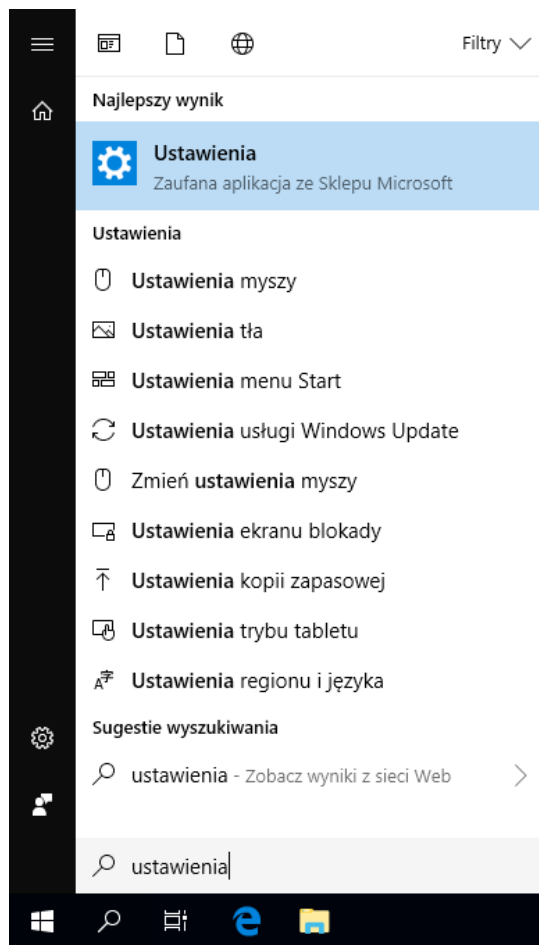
Filtry

Najlepszy wynik

Ustawienia
Zaufana aplikacja ze Sklepu Microsoft

Ustawienia

Ustawienia myszy

Ustawienia tła

Ustawienia menu Start

Ustawienia usługi Windows Update

Zmień ustawienia myszy

Ustawienia ekranu blokady

Ustawienia kopii zapasowej

Ustawienia trybu tabletu

Ustawienia regionu i języka

Sugestie wyszukiwania

ustawienia - Zobacz wyniki z sieci Web

ustawienia